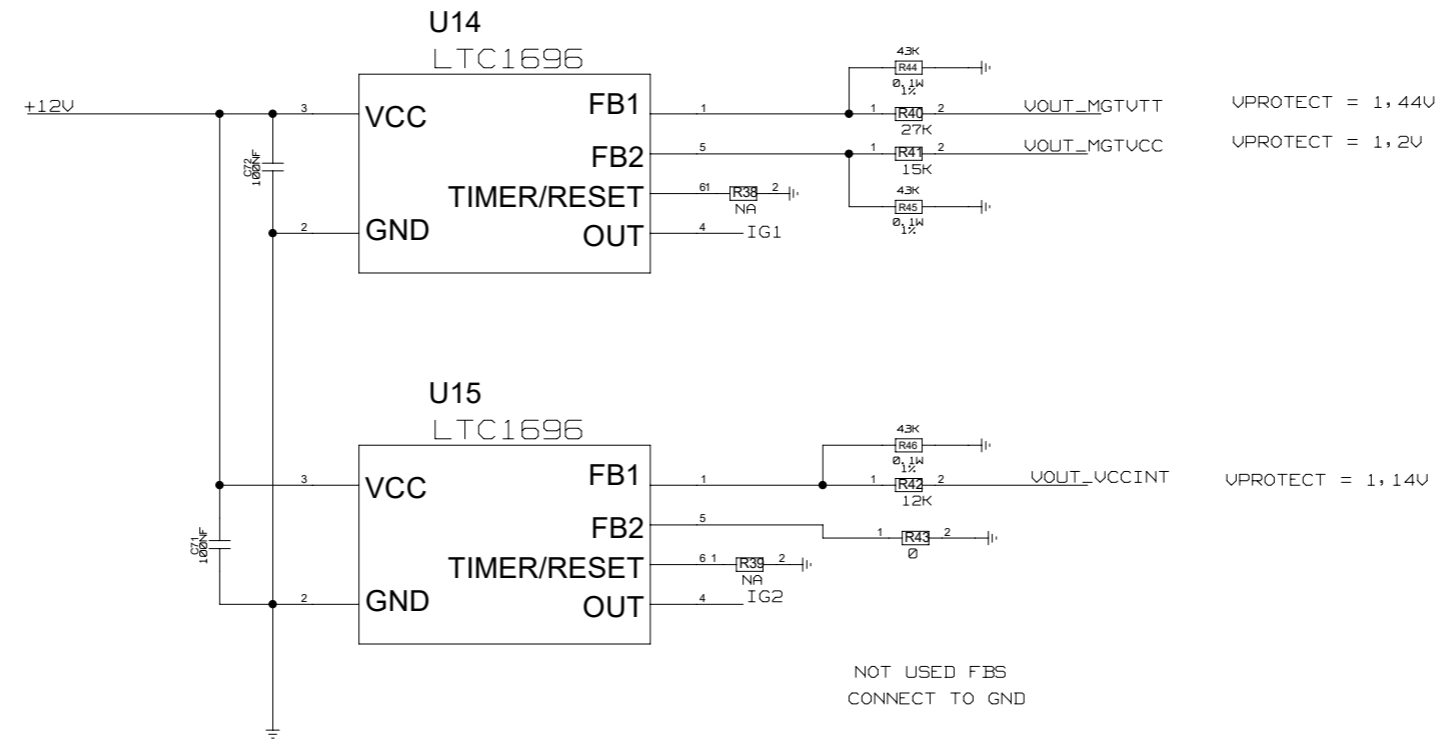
U14
LTC1696

+12V

3 VCC
2 GND

C72
100NF

FB1 1
FB2 5
TIMER/RESET 61
OUT 4

R38 2
NA

IG1

43K
R44
0,1W
1%

1 R40 2
27K
VOUT_MGTVTT

VPROTECT = 1,44V

1 R41 2
15K
VOUT_MGTVCC

VPROTECT = 1,2V

43K
R45
0,1W
1%

U15
LTC1696

3 VCC
2 GND

C71
100NF

FB1 1
FB2 5
TIMER/RESET 6 1
OUT 4

R39 2
NA

IG2

43K
R46
0,1W
1%

1 R42 2
12K
VOUT_VCCINT

VPROTECT = 1,14V

1 R43 2
0

NOT USED FBS
CONNECT TO GND